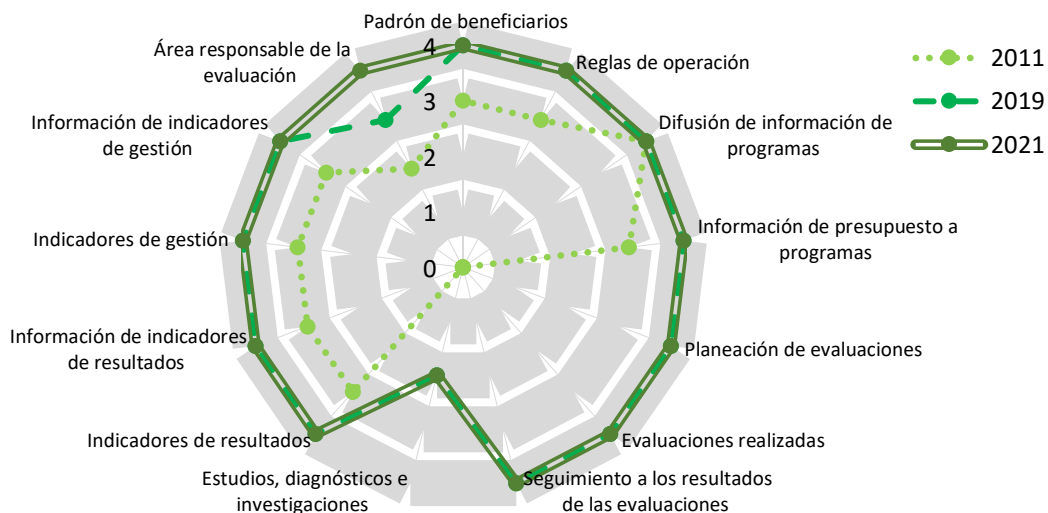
Padrón de beneficiarios

Reglas de operación

Difusión de información de programas

Información de presupuesto a programas

Planeación de evaluaciones

Evaluaciones realizadas

Seguimiento a los resultados de las evaluaciones

Estudios, diagnósticos e investigaciones

Indicadores de resultados

Información de indicadores de resultados

Indicadores de gestión

Información de indicadores de gestión

Área responsable de la evaluación

4
3
2
1
0

2011
2019
2021